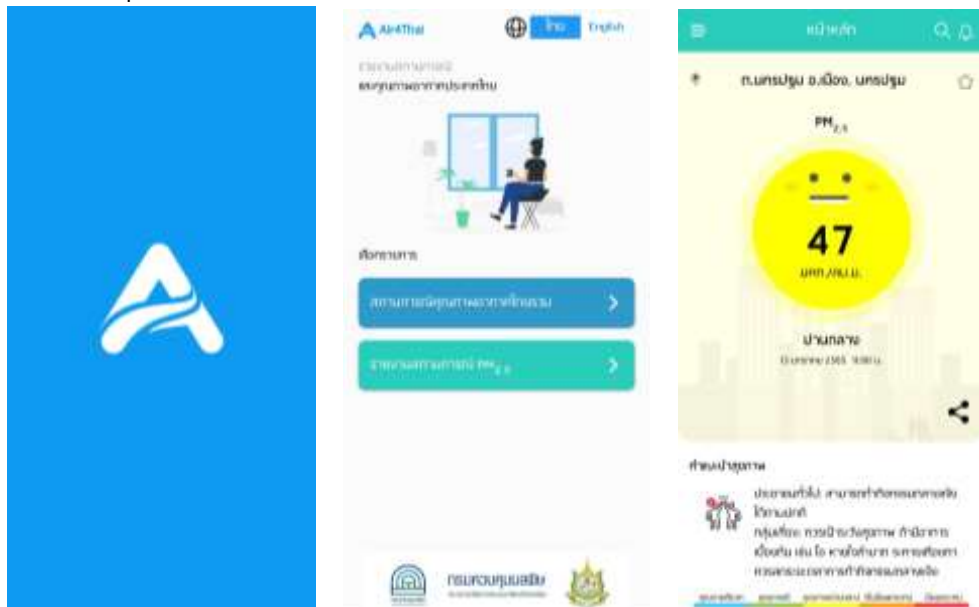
Air4Thai

ไทย English

รายงานสถานการณ์
และคุณภาพอากาศประเทศไทย

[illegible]

สถานการณ์คุณภาพอากาศทั่วไทย

รายงานสถานการณ์ $PM_{2.5}$

กรมควบคุมมลพิษ

หน้าหลัก

ต.นครปฐม อ.เมือง นครปฐม

$PM_{2.5}$

47

มคก./ลบ.ม.

ปานกลาง

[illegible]

คำแนะนำสุขภาพ

ประชาชนทั่วไป สามารถทำกิจกรรมกลางแจ้งได้ตามปกติ
กลุ่มเสี่ยง ควรเฝ้าระวังสุขภาพ ถ้ามีอาการเบื้องต้น เช่น ไอ หายใจลำบาก ระคายเคืองตา ควรลดระยะเวลาการทำกิจกรรมกลางแจ้ง